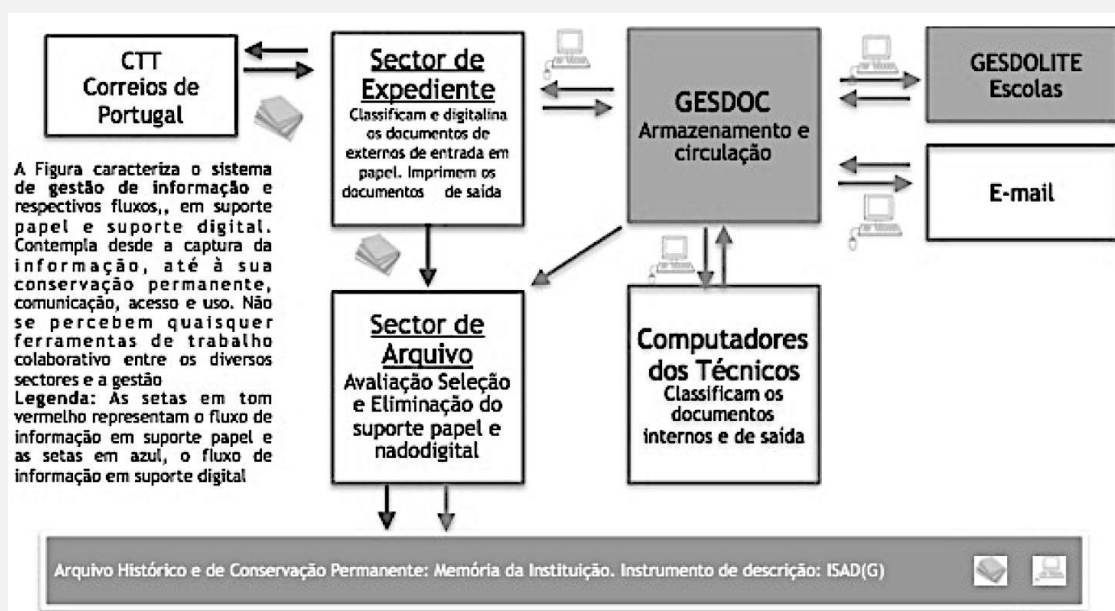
CTT
Correios de
Portugal

Sector de
Expediente
Classificam e digitalina os documentos de externos de entrada em papel. Imprimem os documentos de saída

GESDOC
Armazenamento e circulação

GESDOLITE
Escolas

E-mail

A Figura caracteriza o sistema de gestão de informação e respectivos fluxos,, em suporte papel e suporte digital. Contempla desde a captura da informação, até à sua conservação permanente, comunicação, acesso e uso. Não se percebem quaisquer ferramentas de trabalho colaborativo entre os diversos sectores e a gestão
Legenda: As setas em tom vermelho representam o fluxo de informação em suporte papel e as setas em azul, o fluxo de informação em suporte digital

Sector de
Arquivo
Avaliação Seleção e Eliminação do suporte papel e nadodigital

Computadores
dos Técnicos
Classificam os documentos internos e de saída

Arquivo Histórico e de Conservação Permanente: Memória da Instituição. Instrumento de descrição: ISAD(G)